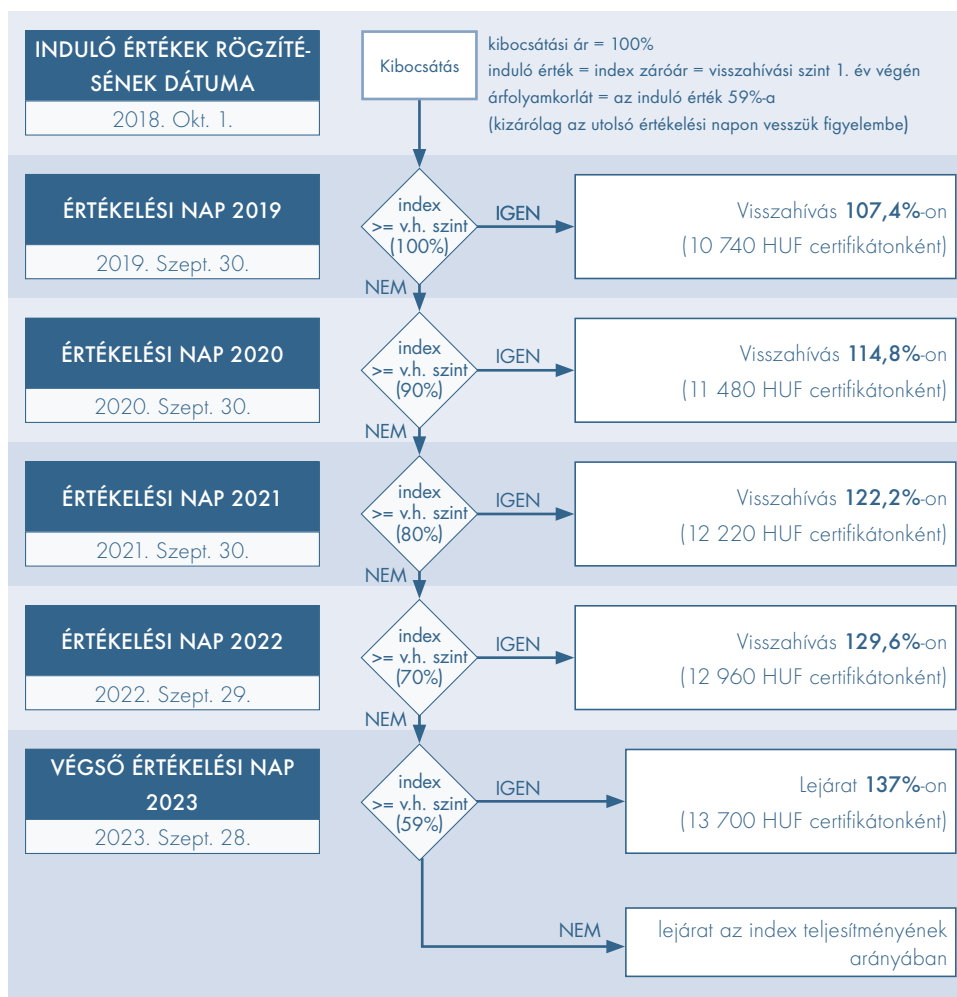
INDULÓ ÉRTÉKEK RÖGZÍTÉSÉNEK DÁTUMA

2018. Okt. 1.

Kibocsátás

kibocsátási ár = 100%
induló érték = index záróár = visszahívási szint 1. év végén
árfolyamkorlát = az induló érték 59%-a
(kizárólag az utolsó értékelési napon vesszük figyelembe)

ÉRTÉKELÉSI NAP 2019

2019. Szept. 30.

index >= v.h. szint (100%)

IGEN

Visszahívás **107,4%**-on
(10 740 HUF certifikátonként)

NEM

ÉRTÉKELÉSI NAP 2020

2020. Szept. 30.

index >= v.h. szint (90%)

IGEN

Visszahívás **114,8%**-on
(11 480 HUF certifikátonként)

NEM

ÉRTÉKELÉSI NAP 2021

2021. Szept. 30.

index >= v.h. szint (80%)

IGEN

Visszahívás **122,2%**-on
(12 220 HUF certifikátonként)

NEM

ÉRTÉKELÉSI NAP 2022

2022. Szept. 29.

index >= v.h. szint (70%)

IGEN

Visszahívás **129,6%**-on
(12 960 HUF certifikátonként)

NEM

VÉGSŐ ÉRTÉKELÉSI NAP 2023

2023. Szept. 28.

index >= v.h. szint (59%)

IGEN

Lejárat **137%**-on
(13 700 HUF certifikátonként)

NEM

lejárat az index teljesítményének arányában